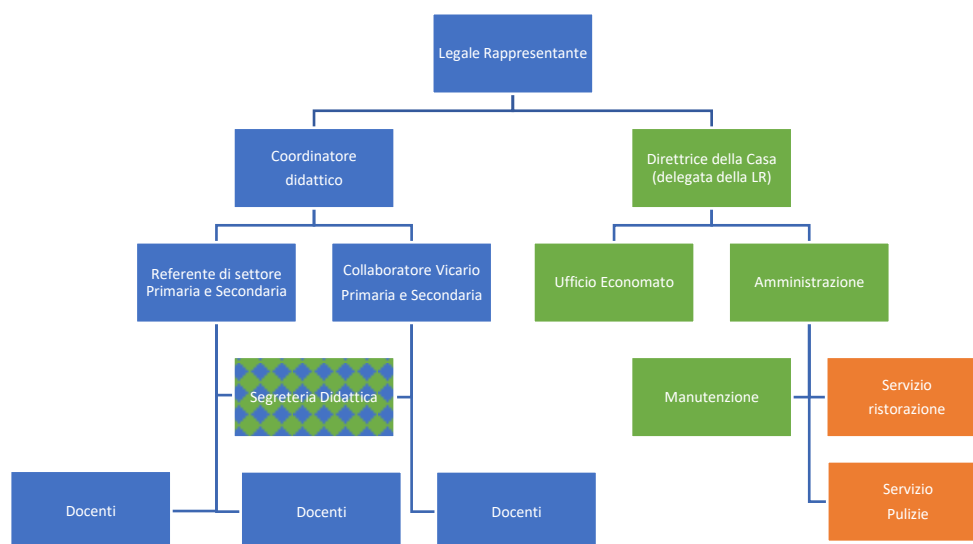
Legale Rappresentante

Coordinatore didattico

Direttrice della Casa (delegata della LR)

Referente di settore Primaria e Secondaria

Collaboratore Vicario Primaria e Secondaria

Ufficio Economato

Amministrazione

Segreteria Didattica

Manutenzione

Servizio ristorazione

Docenti

Docenti

Docenti

Servizio Pulizie